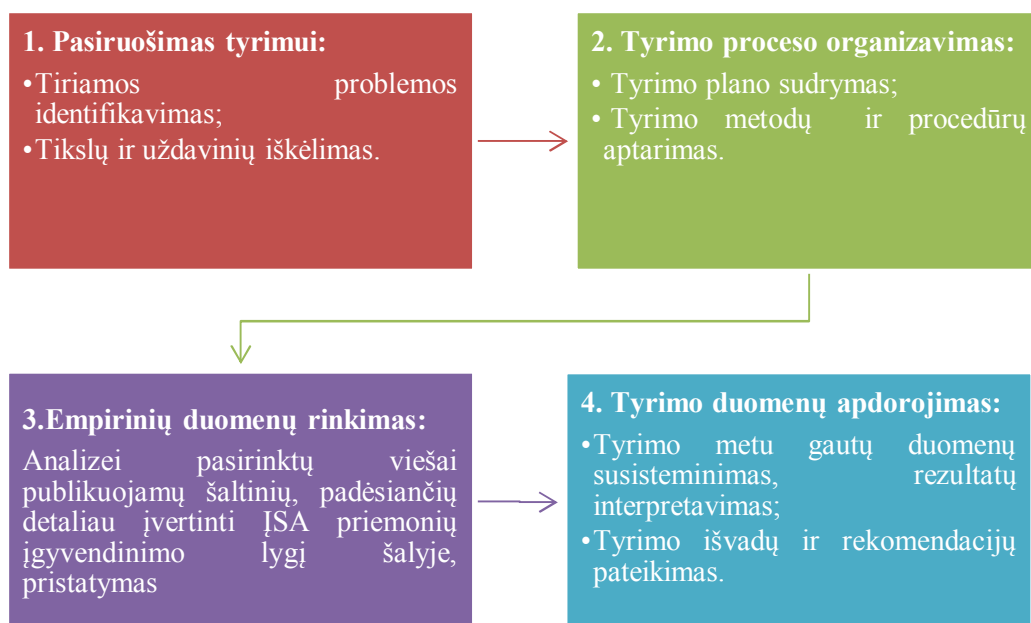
1. Pasiruošimas tyrimui:

•Tiriamos problemos identifikavimas;

•Tikslų ir uždavinių iškėlimas.

2. Tyrimo proceso organizavimas:

• Tyrimo plano sudrymas;

• Tyrimo metodų ir procedūrų aptarimas.

3.Empirinių duomenų rinkimas:

Analizei pasirinktų viešai publikuojamų šaltinių, padėsiančių detaliau įvertinti ĮSA priemonių įgyvendinimo lygį šalyje, pristatymas

4. Tyrimo duomenų apdorojimas:

•Tyrimo metu gautų duomenų susisteminimas, rezultatų interpretavimas;

•Tyrimo išvadų ir rekomendacijų pateikimas.